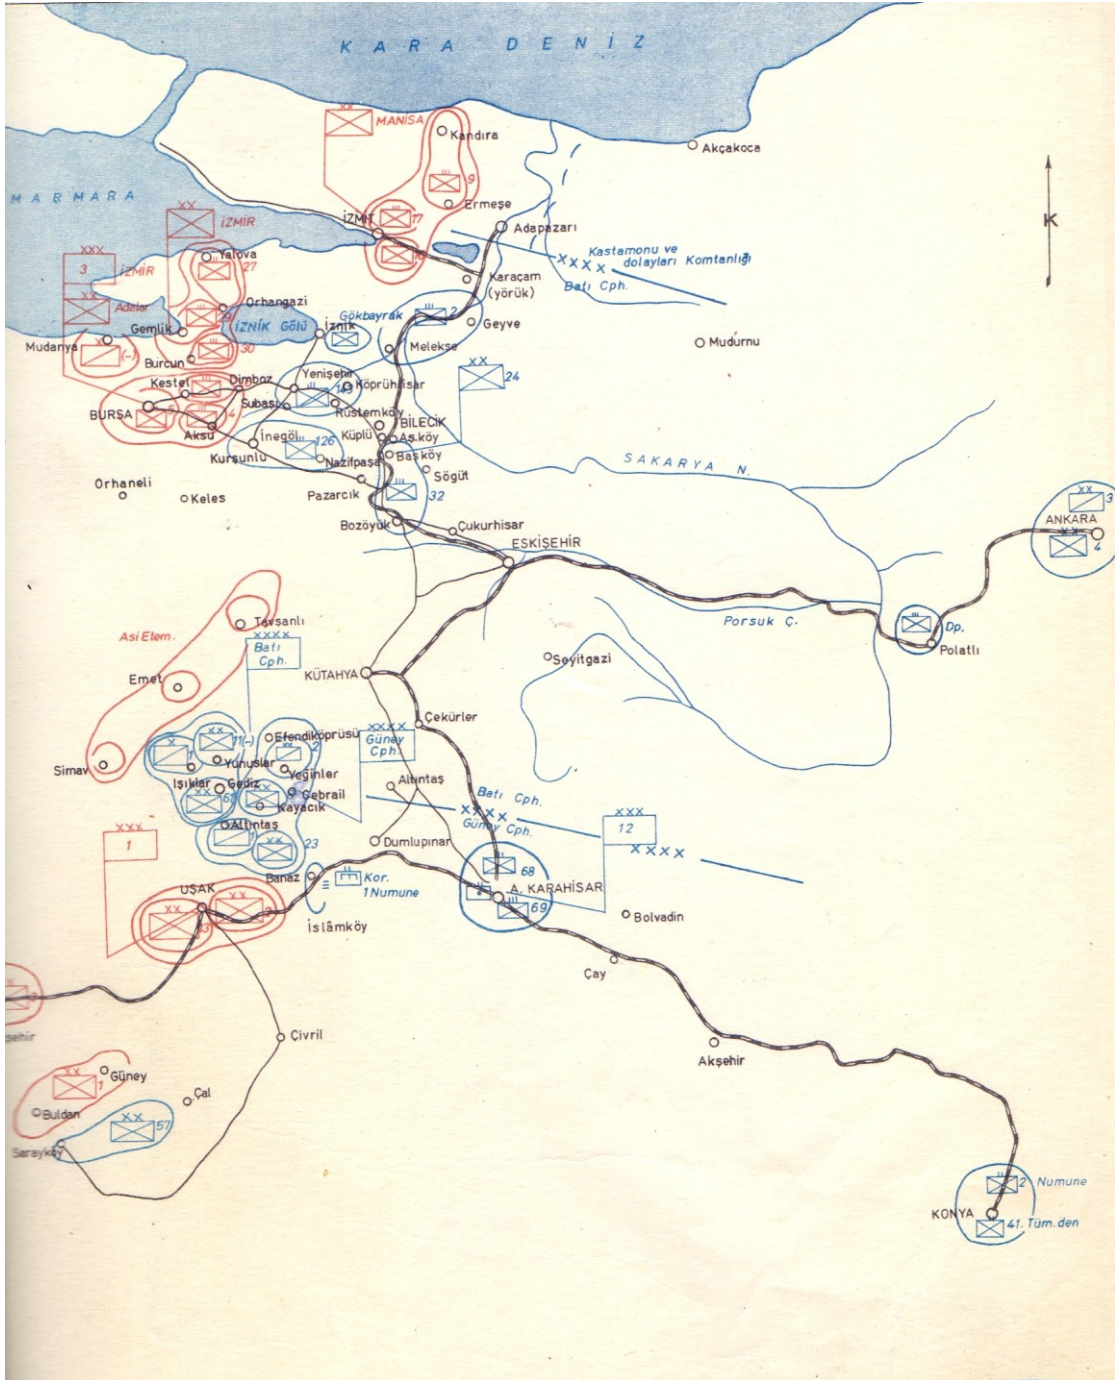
K A R A D E N İ Z

M A R M A R A

K

MANİSA
Kandıra
9
Akçakoca
İZMİR
İZMİT
17
Ermeşe
Adapazarı
Kastamonu ve dolayları Komtanlığı
Batı Cph.
Karaçam (yörük)
İZMİR
3
Yalova
27
Adalar
Orhangazi
Gemlik
İZNİK Gölü
İznik
Gökbayrak
2
Geyve
Mudanya
(-)
30
Melekse
Mudurnu
Burcun
24
Kestel
Dimboz
Yenişehir
Köprühisar
BURSA
Subaşı
Rüstemköy
Aksu
14
BİLECİK
İnegöl
126
Küplü
Aşköy
Kurşunlu
Nazifpaşa
Başköy
Söğüt
S A K A R Y A N.
Orhaneli
Keles
Pazarcık
32
Bozöyük
Çukurhisar
ESKİŞEHİR
ANKARA
3
4
Tavşanlı
Asi Elem.
Batı Cph.
Porsuk Ç.
Dp.
Polatlı
Seyitgazi
Emet
KÜTAHYA
Çekürler
Efendiköprüsü
11(-)
2
Güney Cph.
Simav
Yunuslar
Yeğinler
Işıklar
Gediz
61
Cebrail
Kayacık
Altıntaş
Batı Cph.
Güney Cph.
Altıntaş
12
1
23
Dumlupınar
Banaz
Kor. 1 Numune
68
UŞAK
A. KARAHİSAR
69
Bolvadin
İslâmköy
Çay
şehir
Çivril
Akşehir
Güney
1
Çal
Buldan
57
Sarayköy
2 Numune
KONYA
41. Tüm. den